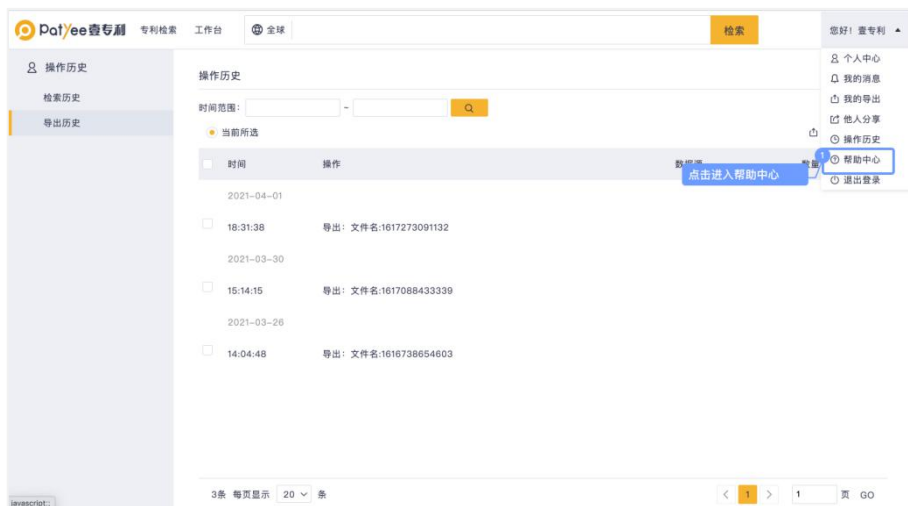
PatYee壹专利 专利检索 工作台 全球 检索 您好！壹专利

个人中心
我的消息
我的导出
他人分享
操作历史
帮助中心
退出登录

操作历史
检索历史
导出历史

操作历史

时间范围： - 

当前所选

| 时间 | 操作 | 数据源 | 数量 |
|---|---|---|---|
| 2021-04-01 | | | |
| 18:31:38 | 导出：文件名:1617273091132 | | |
| 2021-03-30 | | | |
| 15:14:15 | 导出：文件名:1617088433339 | | |
| 2021-03-26 | | | |
| 14:04:48 | 导出：文件名:1616738654603 | | |

1
点击进入帮助中心

3条 每页显示 20 条

1 1 页 GO

javascript:;